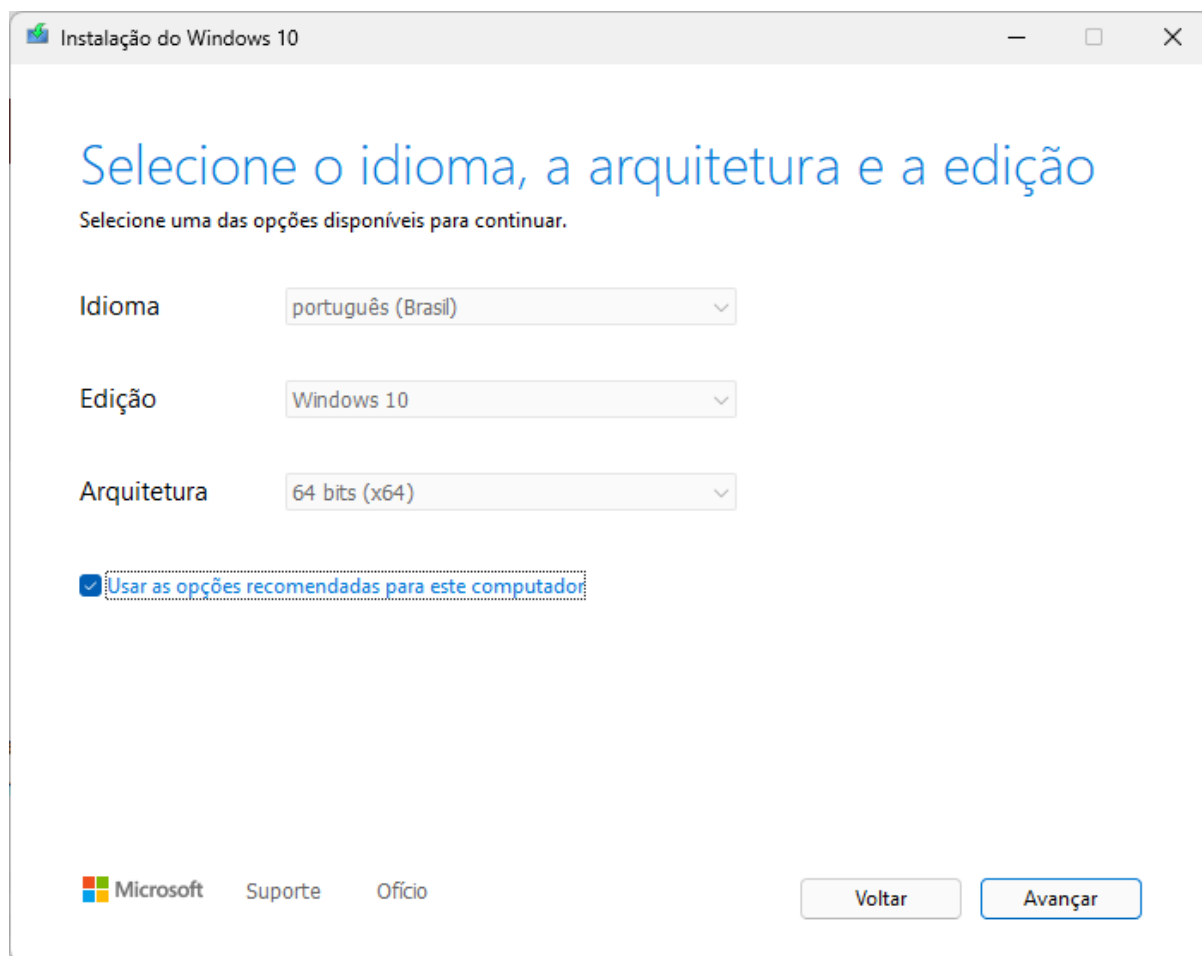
Instalação do Windows 10

Selecione o idioma, a arquitetura e a edição

Selecione uma das opções disponíveis para continuar.

Idioma português (Brasil)

Edição Windows 10

Arquitetura 64 bits (x64)

Usar as opções recomendadas para este computador

Microsoft Suporte Ofício

Voltar Avançar